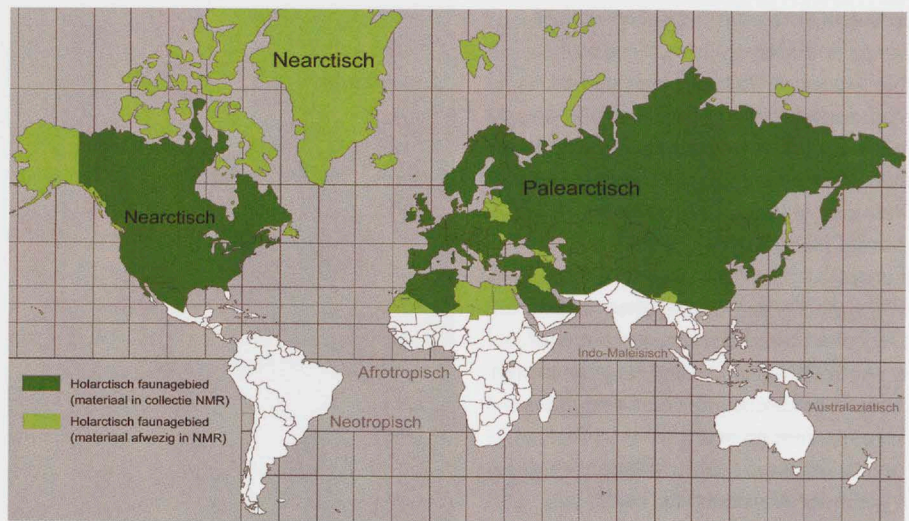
Nearctisch

Nearctisch

Palearctisch

Afrotropisch

Indo-Maleisisch

Neotropisch

Australaziatisch

Holarctisch faunagebied (materiaal in collectie NMR)

Holarctisch faunagebied (materiaal afwezig in NMR)